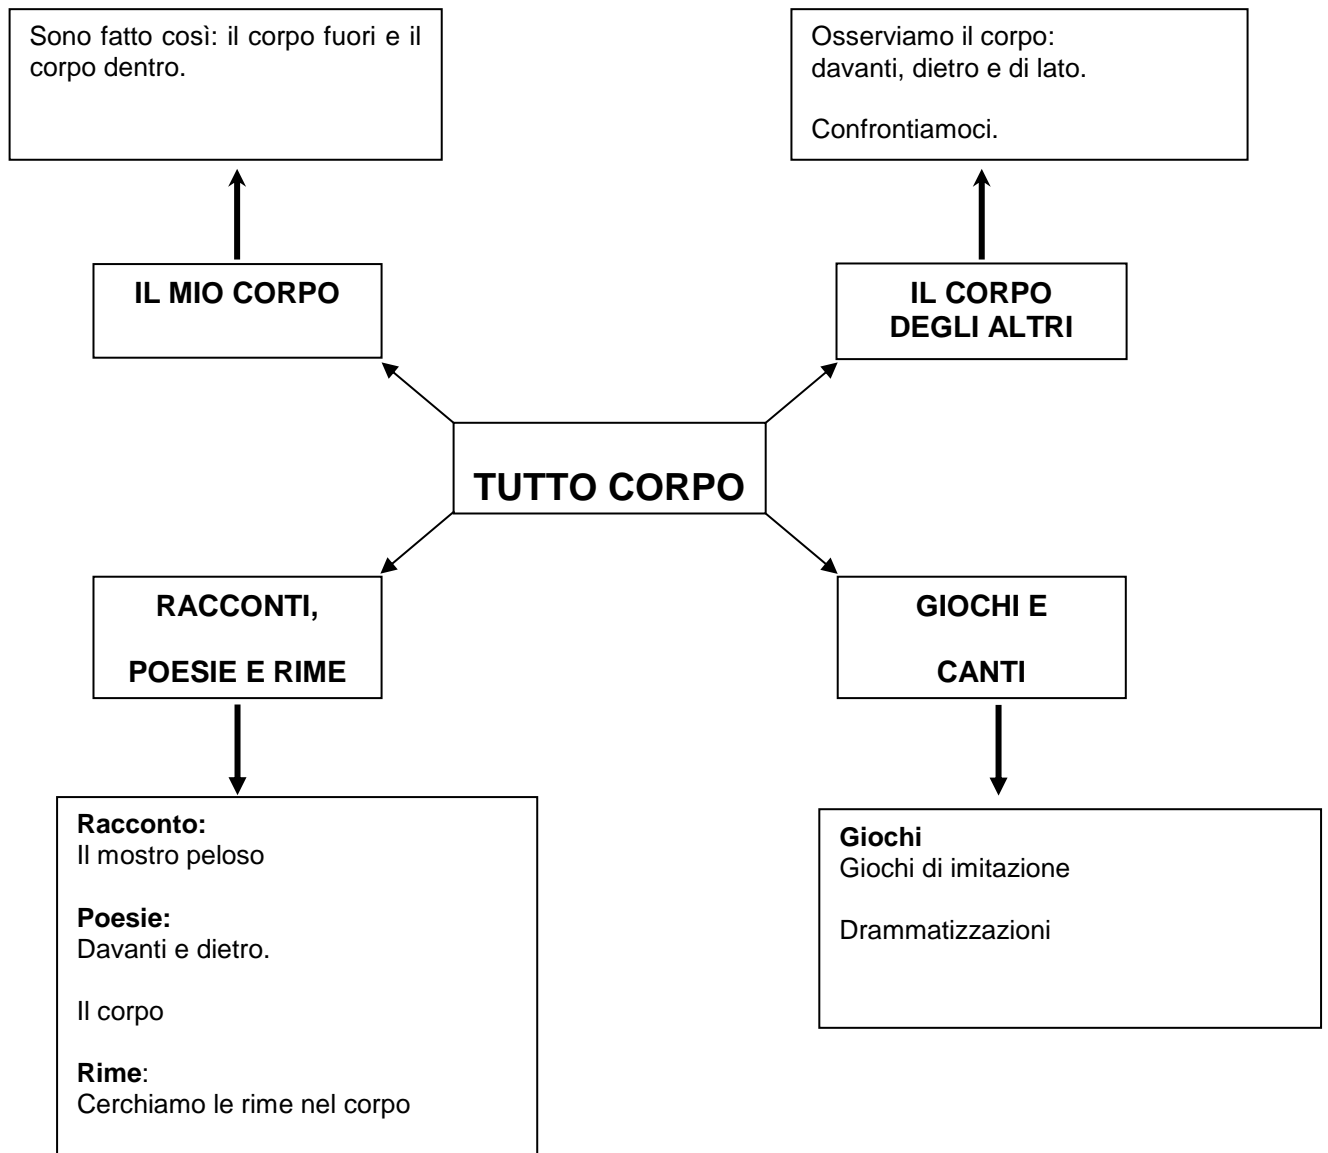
Sono fatto così: il corpo fuori e il corpo dentro.

Osserviamo il corpo:
davanti, dietro e di lato.

Confrontiamoci.

IL MIO CORPO

IL CORPO DEGLI ALTRI

TUTTO CORPO

RACCONTI,

POESIE E RIME

GIOCHI E

CANTI

Racconto:
Il mostro peloso

Poesie:
Davanti e dietro.

Il corpo

Rime:
Cerchiamo le rime nel corpo

Giochi
Giochi di imitazione

Drammatizzazioni